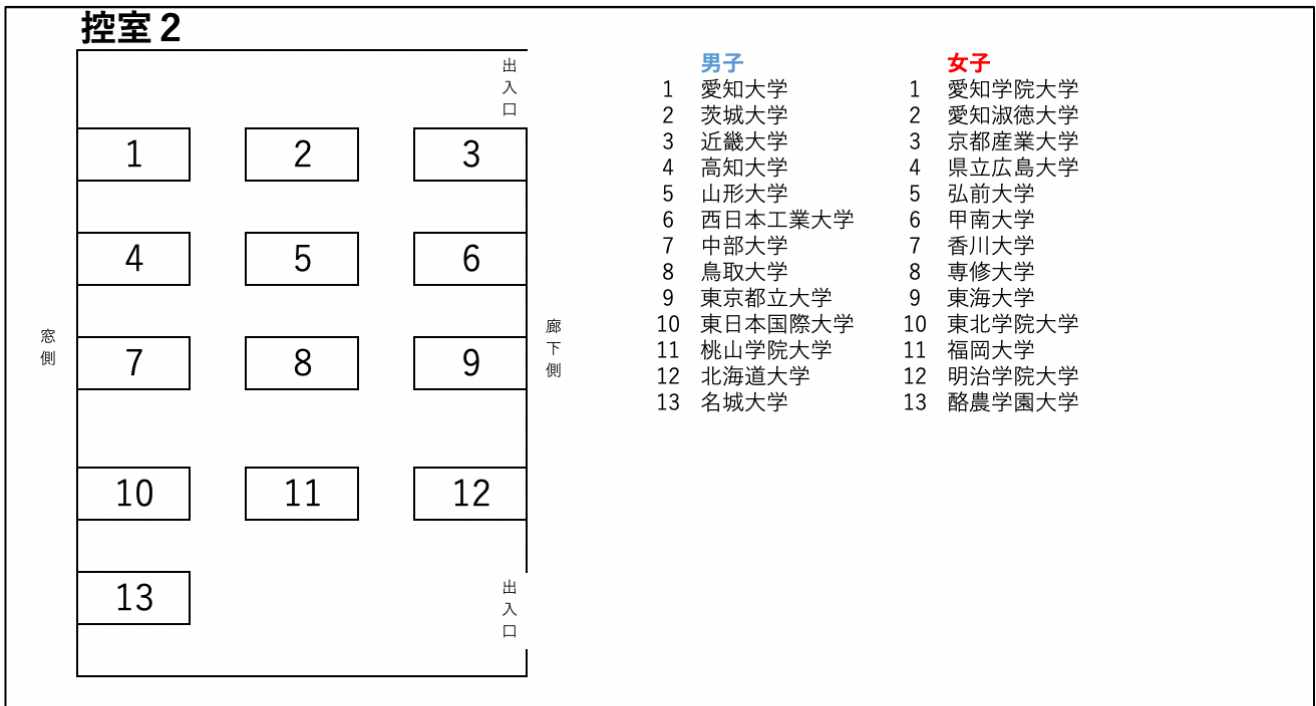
控室 2

出入口

| 1 | 2 | 3 |
|---|---|---|
| 4 | 5 | 6 |
| 7 | 8 | 9 |
| 10 | 11 | 12 |
| 13 | | |

窓側

廊下側

出入口

| | 男子 | | 女子 |
|---|---|---|---|
| 1 | 愛知大学 | 1 | 愛知学院大学 |
| 2 | 茨城大学 | 2 | 愛知淑徳大学 |
| 3 | 近畿大学 | 3 | 京都産業大学 |
| 4 | 高知大学 | 4 | 県立広島大学 |
| 5 | 山形大学 | 5 | 弘前大学 |
| 6 | 西日本工業大学 | 6 | 甲南大学 |
| 7 | 中部大学 | 7 | 香川大学 |
| 8 | 鳥取大学 | 8 | 専修大学 |
| 9 | 東京都立大学 | 9 | 東海大学 |
| 10 | 東日本国際大学 | 10 | 東北学院大学 |
| 11 | 桃山学院大学 | 11 | 福岡大学 |
| 12 | 北海道大学 | 12 | 明治学院大学 |
| 13 | 名城大学 | 13 | 酪農学園大学 |